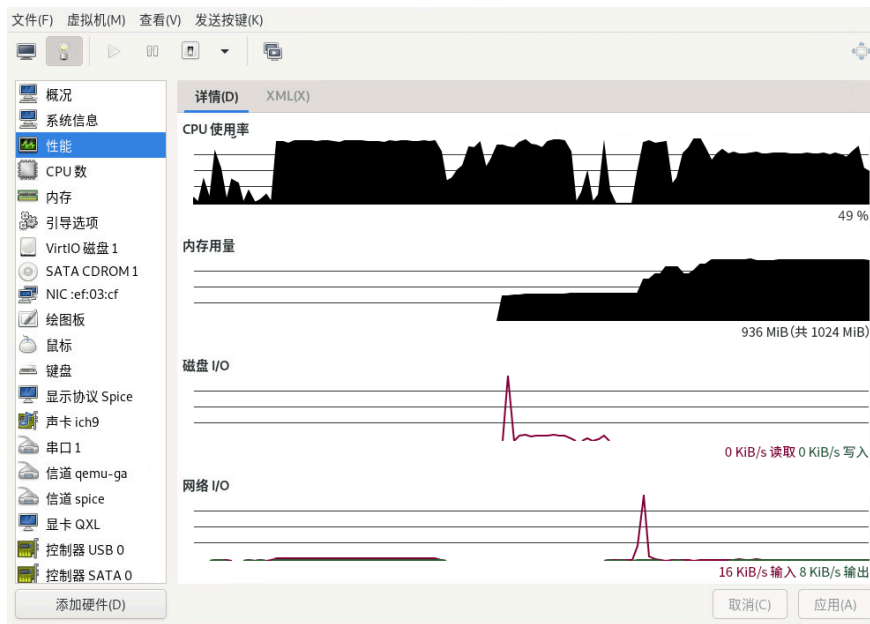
文件(F) 虚拟机(M) 查看(V) 发送按键(K)

概况
系统信息
性能
CPU 数
内存
引导选项
VirtIO 磁盘 1
SATA CDROM 1
NIC :ef:03:cf
绘图板
鼠标
键盘
显示协议 Spice
声卡 ich9
串口 1
信道 qemu-ga
信道 spice
显卡 QXL
控制器 USB 0
控制器 SATA 0

添加硬件(D)

详情(D) XML(X)

CPU 使用率

49 %

内存用量

936 MiB(共 1024 MiB)

磁盘 I/O

0 KiB/s 读取 0 KiB/s 写入

网络 I/O

16 KiB/s 输入 8 KiB/s 输出

取消(C) 应用(A)